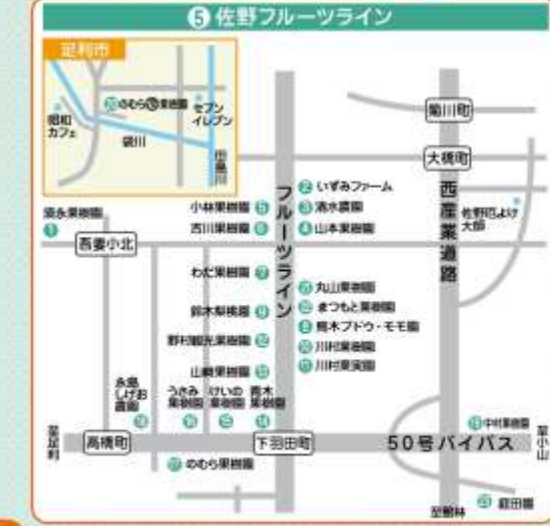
⑤ 佐野フルーツライン

足利市
のむら果樹園
セブンイレブン
昭和カフェ
袋川
旗川

菊川町
大橋町
西産業道路
佐野厄よけ大師
いずみファーム
清水農園
山本果樹園
小林果樹園
吉川果樹園
須永果樹園
西暑小北
フルーツライン
わだ果樹園
丸山果樹園
まつもと果樹園
鈴木梨樹園
熊木ブドウ・モモ園
野村観光果樹園
川村果樹園
川村果実園
山義果樹園
永島しげお農園
うさみ果樹園
けいの果樹園
青木果樹園
中村果樹園
足利
高橋町
下羽田町
50号バイパス
小山
のむら果樹園
足利林
荻田園